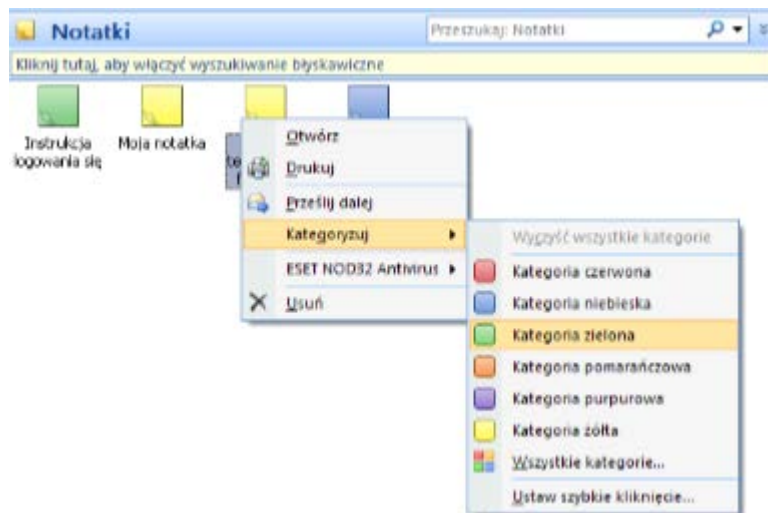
Notatki

Przeszukaj: Notatki

Kliknij tutaj, aby włączyć wyszukiwanie błyskawiczne

Instrukcja logowania się

Moja notatka

te

Otwórz

Drukuj

Prześlij dalej

Kategoryzuj

ESET NOD32 Antivirus

Usuń

Wyczyść wszystkie kategorie

Kategoria czerwona

Kategoria niebieska

Kategoria zielona

Kategoria pomarańczowa

Kategoria purpurowa

Kategoria żółta

Wszystkie kategorie...

Ustaw szybkie kliknięcie...